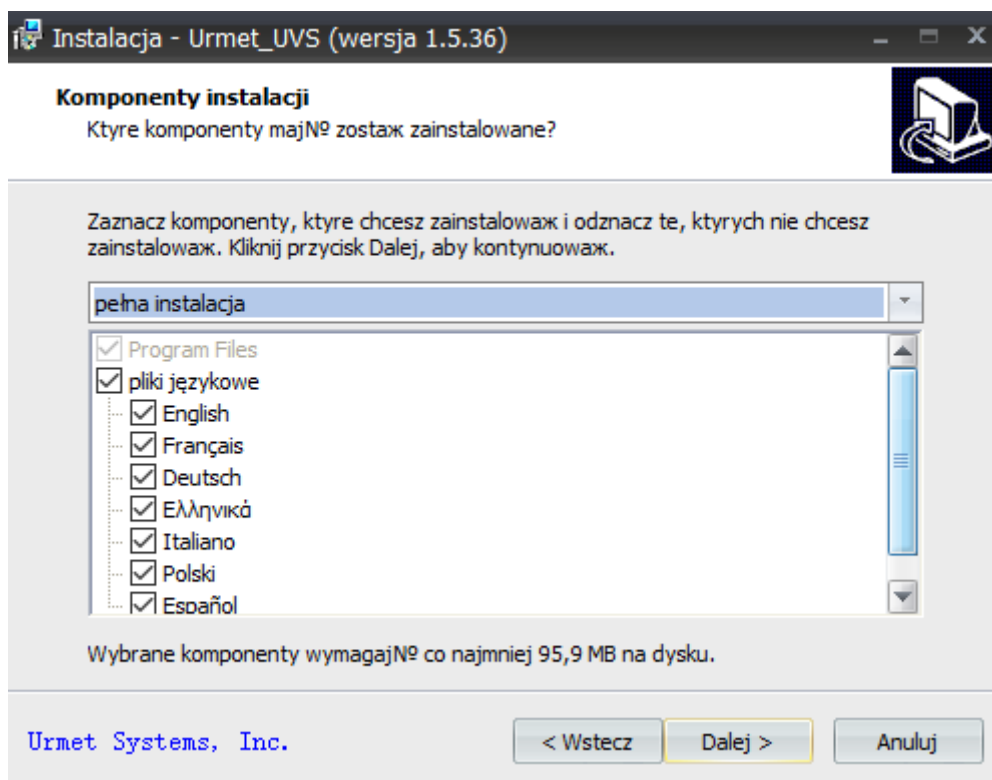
Instalacja - Urmet_UVS (wersja 1.5.36)

Komponenty instalacji
Ktyre komponenty maj№ zostaж zainstalowane?

Zaznacz komponenty, ktyre chcesz zainstalowaж i odznacz te, ktyrych nie chcesz zainstalowaж. Kliknij przycisk Dalej, aby kontynuowaж.

pełna instalacja

Program Files
pliki językowe
English
Français
Deutsch
Ελληνικά
Italiano
Polski
Español

Wybrane komponenty wymagaj№ co najmniej 95,9 MB na dysku.

Urmet Systems, Inc.

< Wstecz
Dalej >
Anuluj